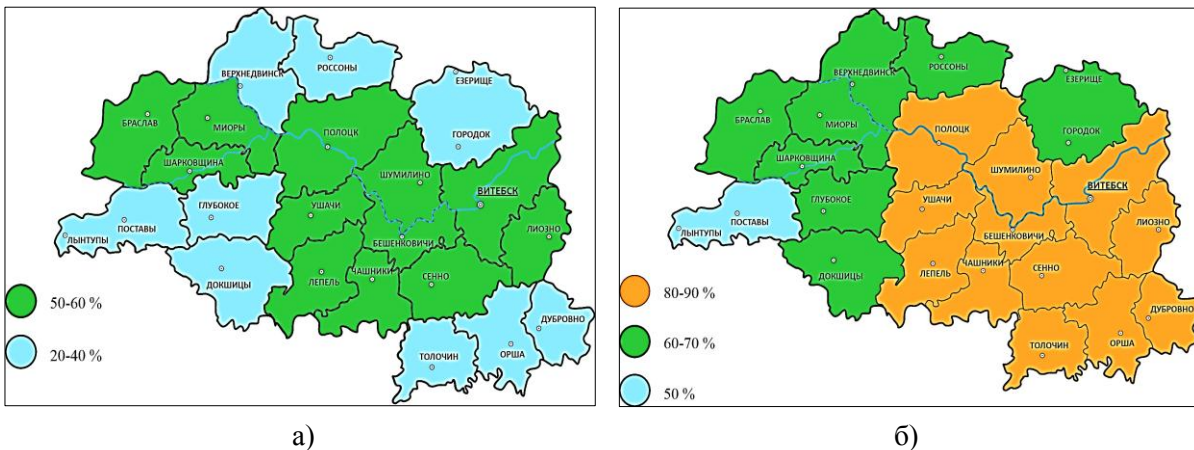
ВЕРХНЕДВИНСК
РОССОНЫ
ЕЗЕРИЩЕ
БРАСЛАВ
МИОРЫ
ПОЛОЦК
ГОРОДОК
ШАРКОВЩИНА
ШУМИЛИНО
ВИТЕБСК
ГЛУБОКОЕ
ПОСТАВЫ
УШАЧИ
ЛЫНТУПЫ
БЕШЕНКОВИЧИ
ЛИОЗНО
ДОКШИЦЫ
ЛЕПЕЛЬ
ЧАШНИКИ
СЕННО
ДУБРОВНО
ТОЛОЧИН
ОРША

50-60 %
20-40 %

а)

ВЕРХНЕДВИНСК
РОССОНЫ
ЕЗЕРИЩЕ
БРАСЛАВ
МИОРЫ
ПОЛОЦК
ГОРОДОК
ШАРКОВЩИНА
ШУМИЛИНО
ВИТЕБСК
ГЛУБОКОЕ
ПОСТАВЫ
УШАЧИ
ЛЫНТУПЫ
БЕШЕНКОВИЧИ
ЛИОЗНО
ДОКШИЦЫ
ЛЕПЕЛЬ
ЧАШНИКИ
СЕННО
ДУБРОВНО
ТОЛОЧИН
ОРША

80-90 %
60-70 %
50 %

б)